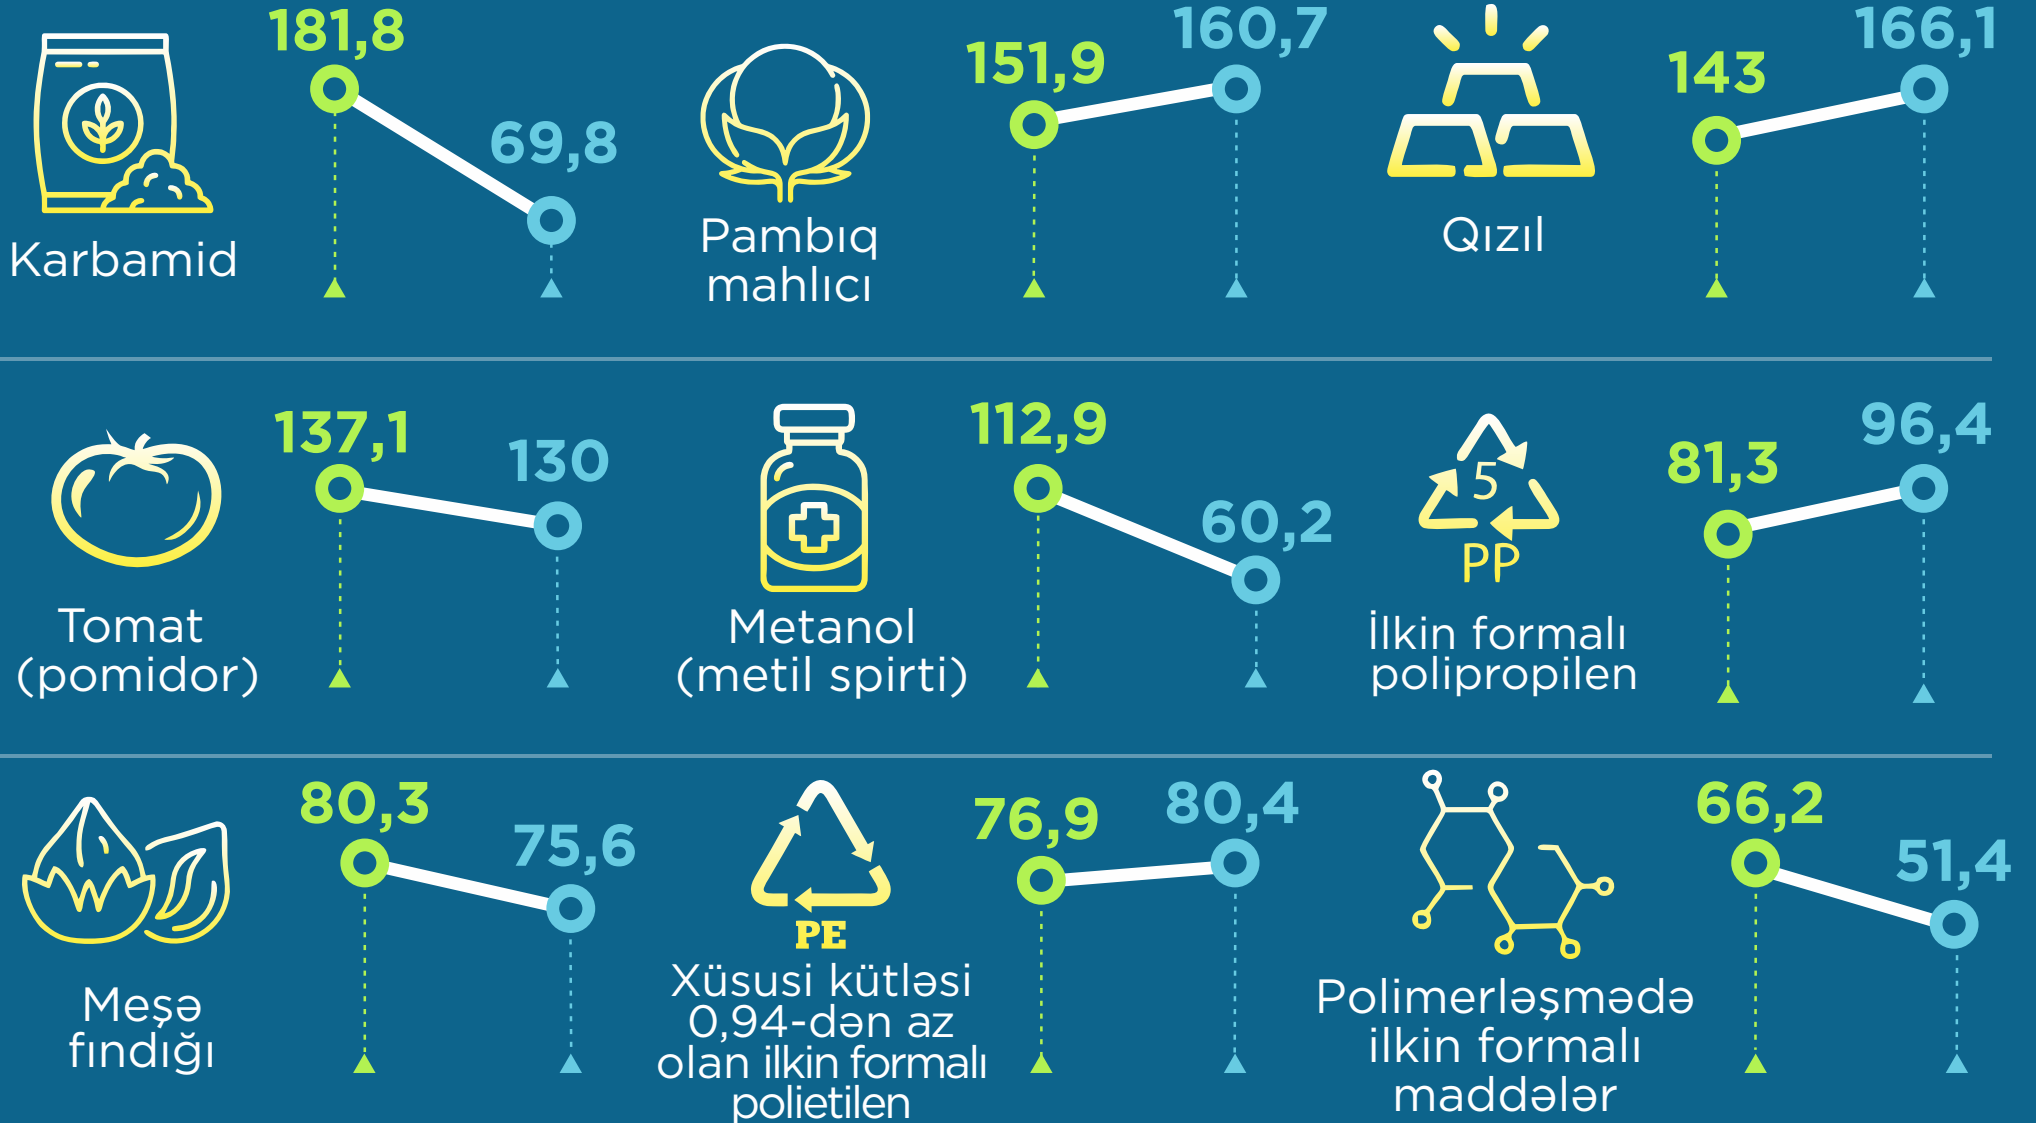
Karbamid
181,8
69,8

Pambıq mahlıcı
151,9
160,7

Qızıl
143
166,1

Tomat (pomidor)
137,1
130

Metanol (metil spirti)
112,9
60,2

5
PP
İlkin formalı polipropilen
81,3
96,4

Meşə fındığı
80,3
75,6

PE
Xüsusi kütləsi 0,94-dən az olan ilkin formalı polietilen
76,9
80,4

Polimerləşmədə ilkin formalı maddələr
66,2
51,4